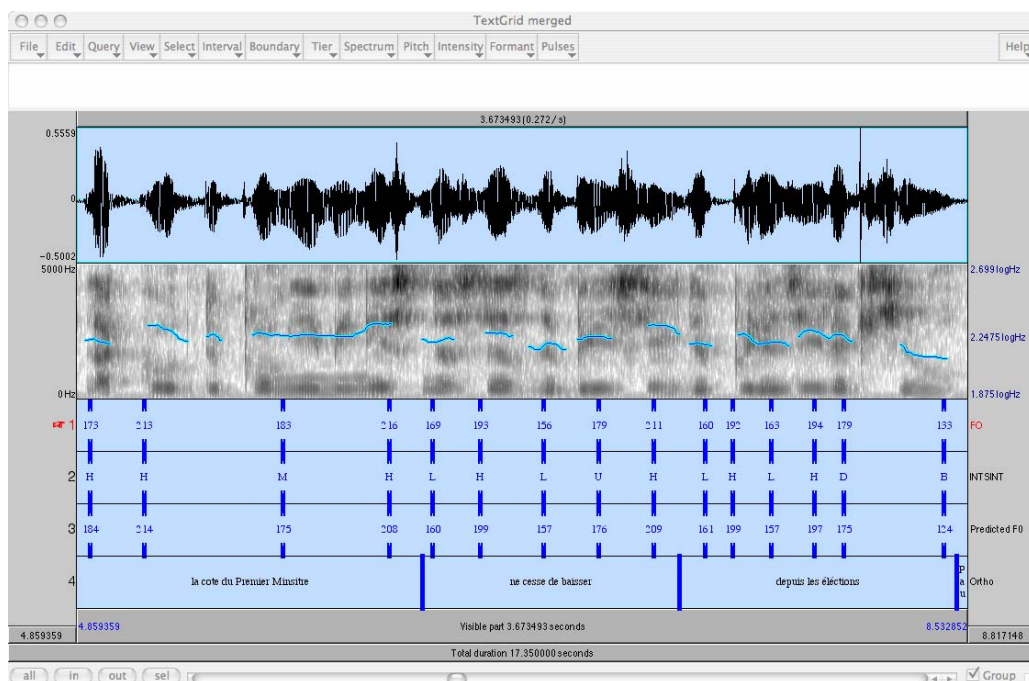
TextGrid merged

File Edit Query View Select Interval Boundary Tier Spectrum Pitch Intensity Formant Pulses Help

3.673493 (0.272 / s)

0.5559

0

-0.5002

5000 Hz

0 Hz

2.699 logHz

2.2475 logHz

1.875 logHz

1 173 213 183 216 169 193 156 179 211 160 192 163 194 179 133 F0

2 H H M H L H L U H L H L H D B INTSINT

3 184 214 175 208 160 199 157 176 209 161 199 157 197 175 124 Predicted F0

4 la cote du Premier Minsitre ne cesse de baisser depuis les éléctions P a u Ortho

4.859359 4.859359 Visible part 3.673493 seconds 8.532852 8.817148

Total duration 17.350000 seconds

all in out sel Group